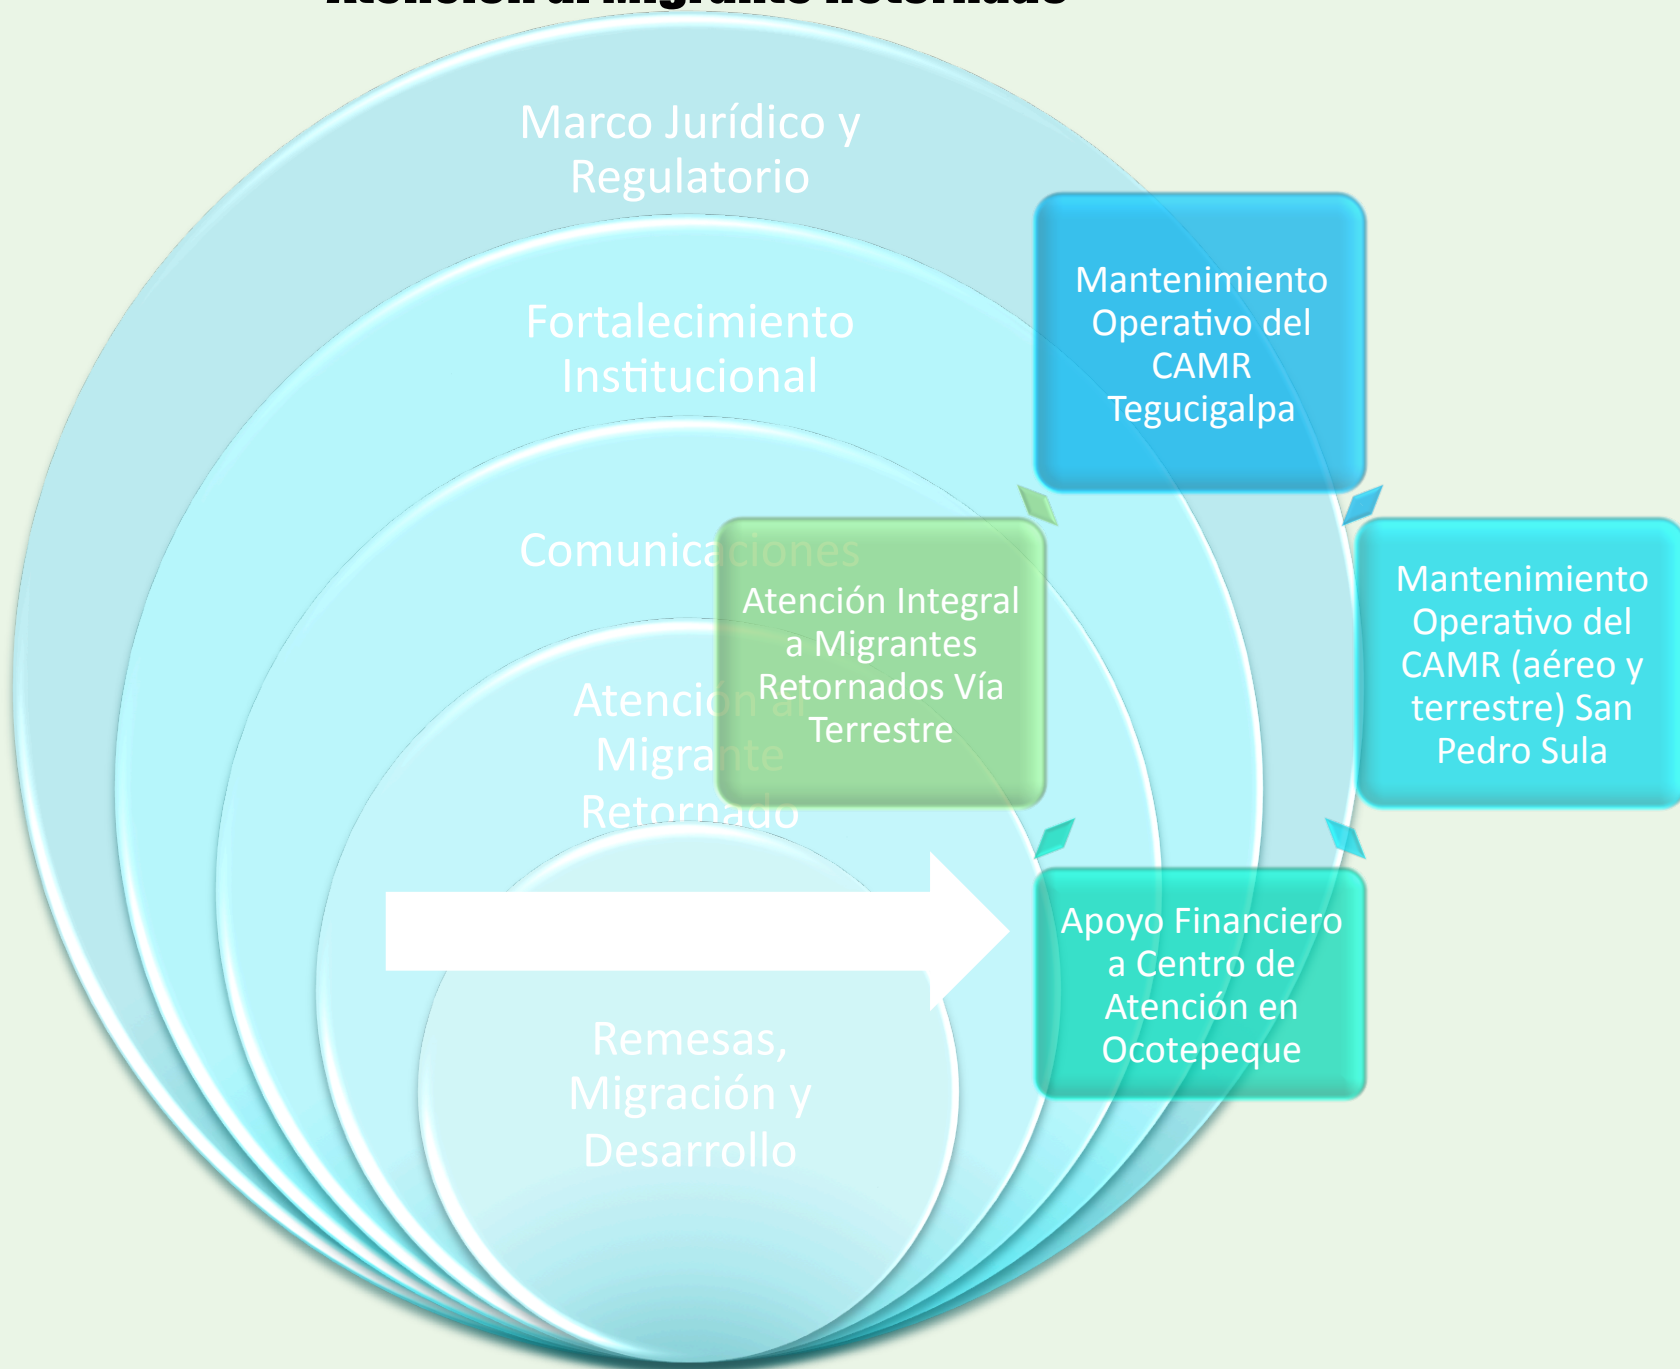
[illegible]

Marco Jurídico y Regulatorio

Fortalecimiento Institucional

Comunicaciones

Atención al Migrante Retornado

Remesas, Migración y Desarrollo

Mantenimiento Operativo del CAMR Tegucigalpa

Mantenimiento Operativo del CAMR (aéreo y terrestre) San Pedro Sula

Apoyo Financiero a Centro de Atención en Ocotepeque

Atención Integral a Migrantes Retornados Vía Terrestre